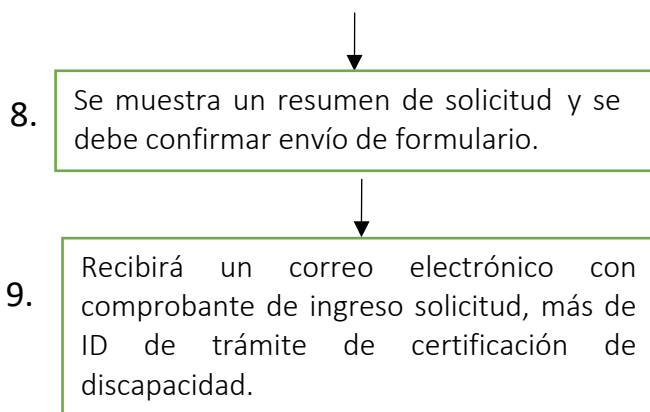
8. Se muestra un resumen de solicitud y se debe confirmar envío de formulario.

9. Recibirá un correo electrónico con comprobante de ingreso solicitud, más de ID de trámite de certificación de discapacidad.